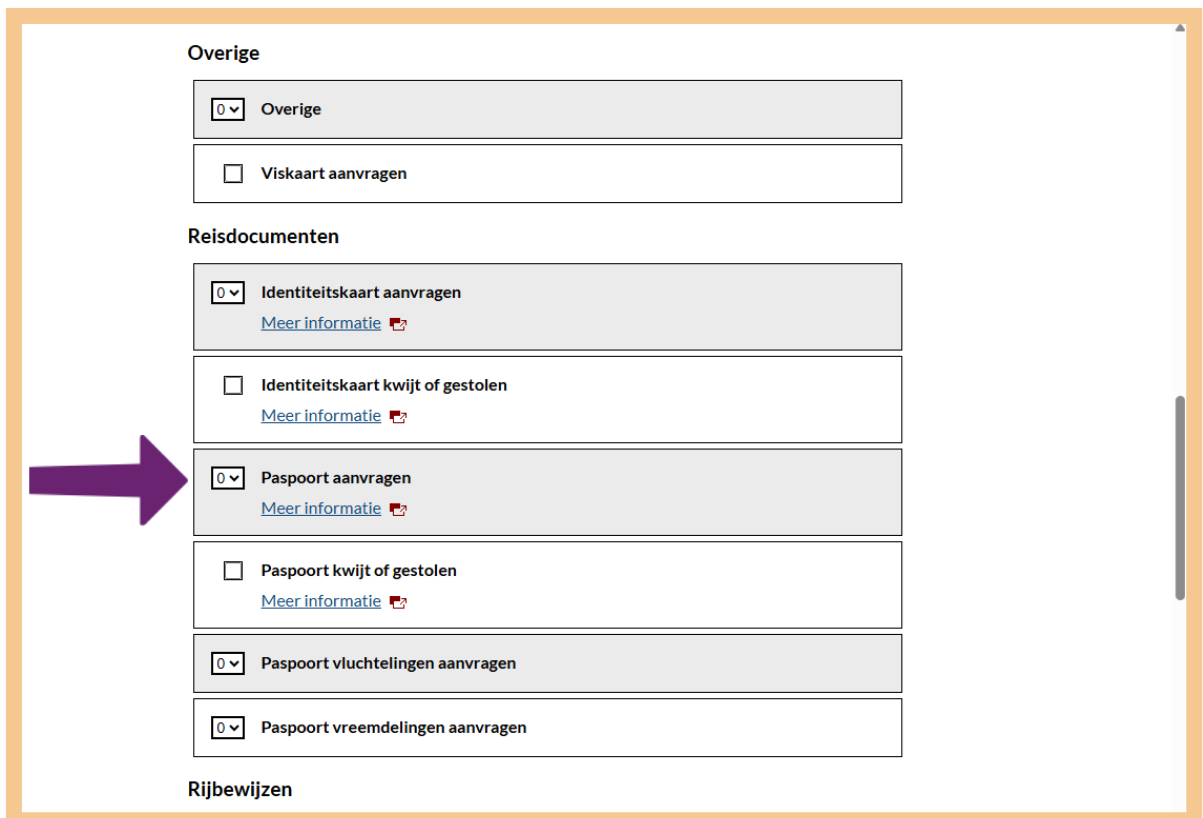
Overige

0 Overige

Viskaart aanvragen

Reisdocumenten

0 Identiteitskaart aanvragen
Meer informatie

Identiteitskaart kwijt of gestolen
Meer informatie

0 Paspoort aanvragen
Meer informatie

Paspoort kwijt of gestolen
Meer informatie

0 Paspoort vluchtelingen aanvragen

0 Paspoort vreemdelingen aanvragen

Rijbewijzen